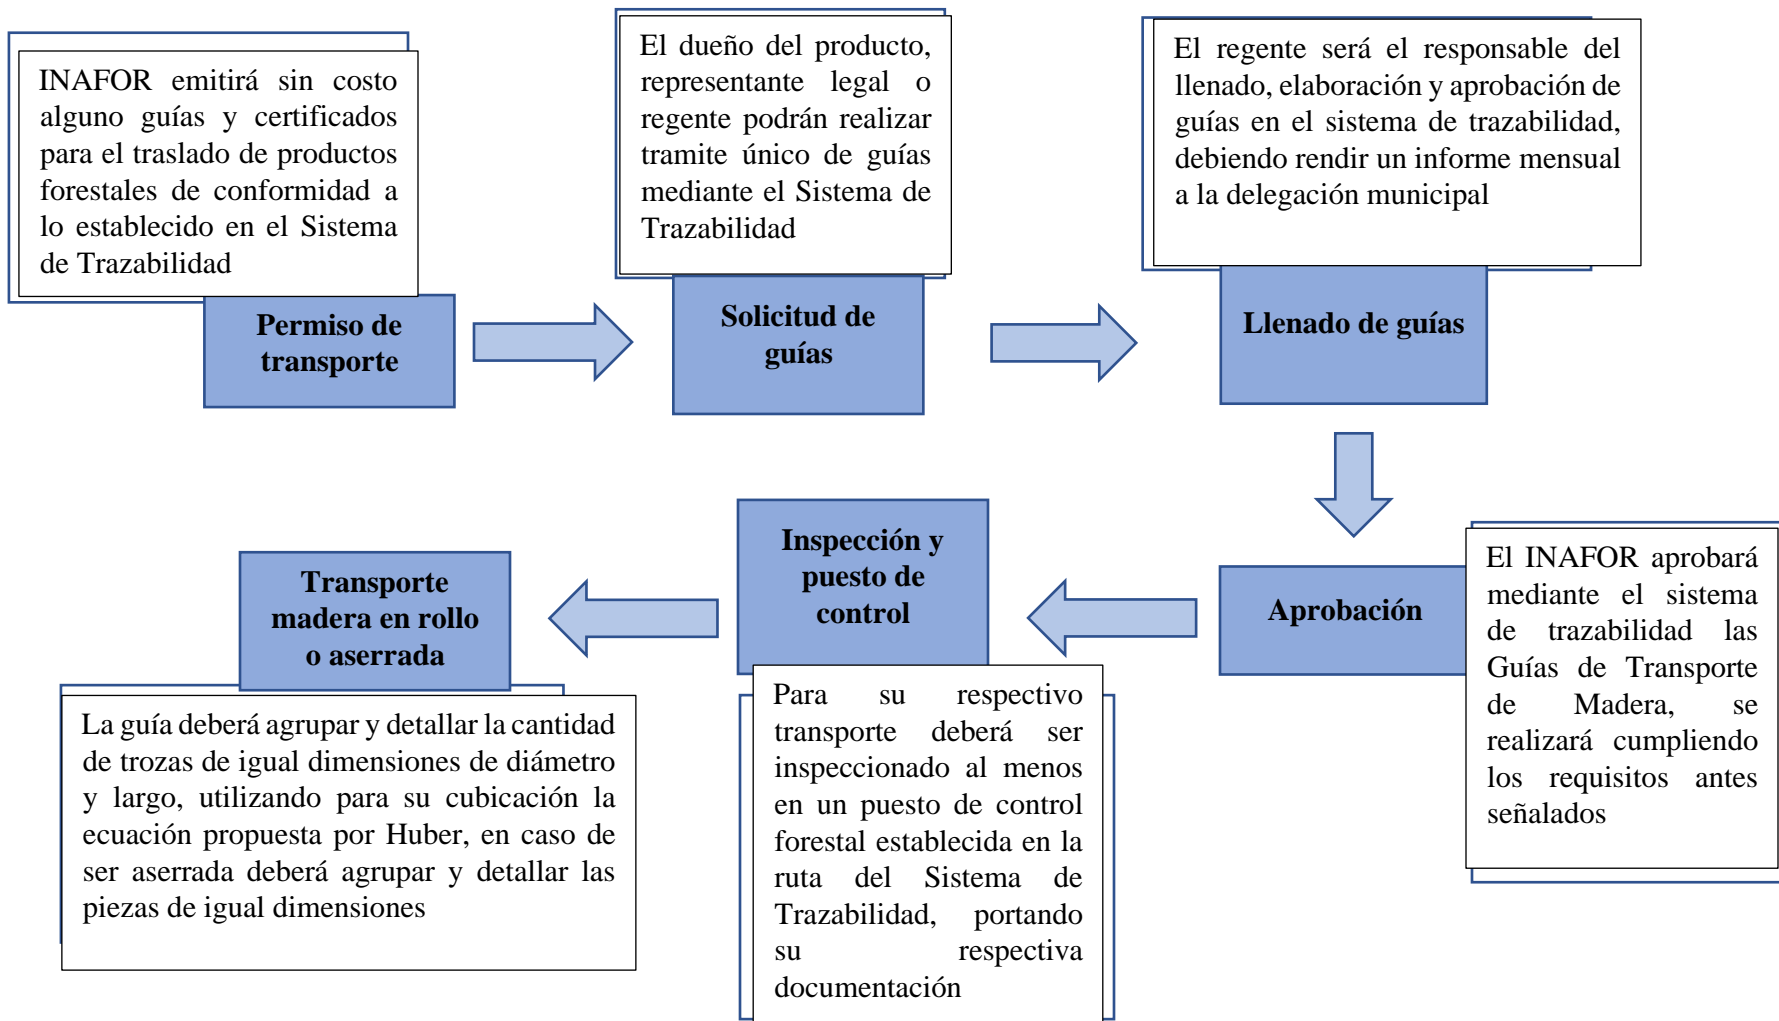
INAFOR emitirá sin costo alguno guías y certificados para el traslado de productos forestales de conformidad a lo establecido en el Sistema de Trazabilidad

Permiso de transporte

El dueño del producto, representante legal o regente podrán realizar tramite único de guías mediante el Sistema de Trazabilidad

Solicitud de guías

El regente será el responsable del llenado, elaboración y aprobación de guías en el sistema de trazabilidad, debiendo rendir un informe mensual a la delegación municipal

Llenado de guías

Aprobación

El INAFOR aprobará mediante el sistema de trazabilidad las Guías de Transporte de Madera, se realizará cumpliendo los requisitos antes señalados

Inspección y puesto de control

Para su respectivo transporte deberá ser inspeccionado al menos en un puesto de control forestal establecida en la ruta del Sistema de Trazabilidad, portando su respectiva documentación

Transporte madera en rollo o aserrada

La guía deberá agrupar y detallar la cantidad de trozas de igual dimensiones de diámetro y largo, utilizando para su cubicación la ecuación propuesta por Huber, en caso de ser aserrada deberá agrupar y detallar las piezas de igual dimensiones